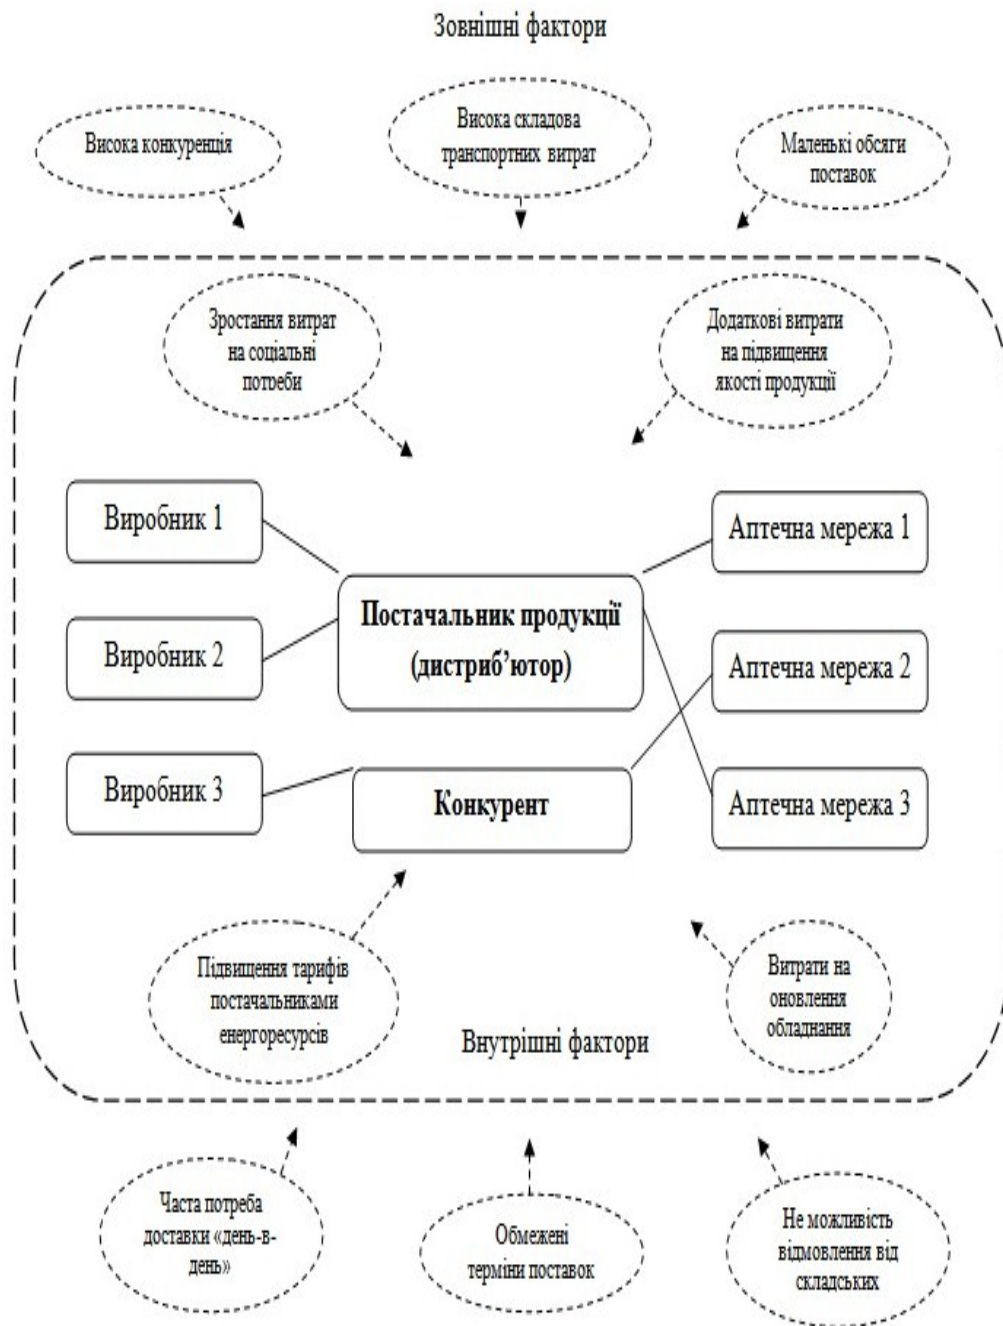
Зовнішні фактори

Висока конкуренція

Висока складова транспортних витрат

Маленькі обсяги поставок

Зростання витрат на соціальні потреби

Додаткові витрати на підвищення якості продукції

Виробник 1

Виробник 2

Виробник 3

Постачальник продукції (дистриб'ютор)

Конкурент

Аптечна мережа 1

Аптечна мережа 2

Аптечна мережа 3

Підвищення тарифів постачальниками енергоресурсів

Витрати на оновлення обладнання

Внутрішні фактори

Часта потреба доставки «день-в-день»

Обмежені терміни поставок

Не можливість відмовлення від складських